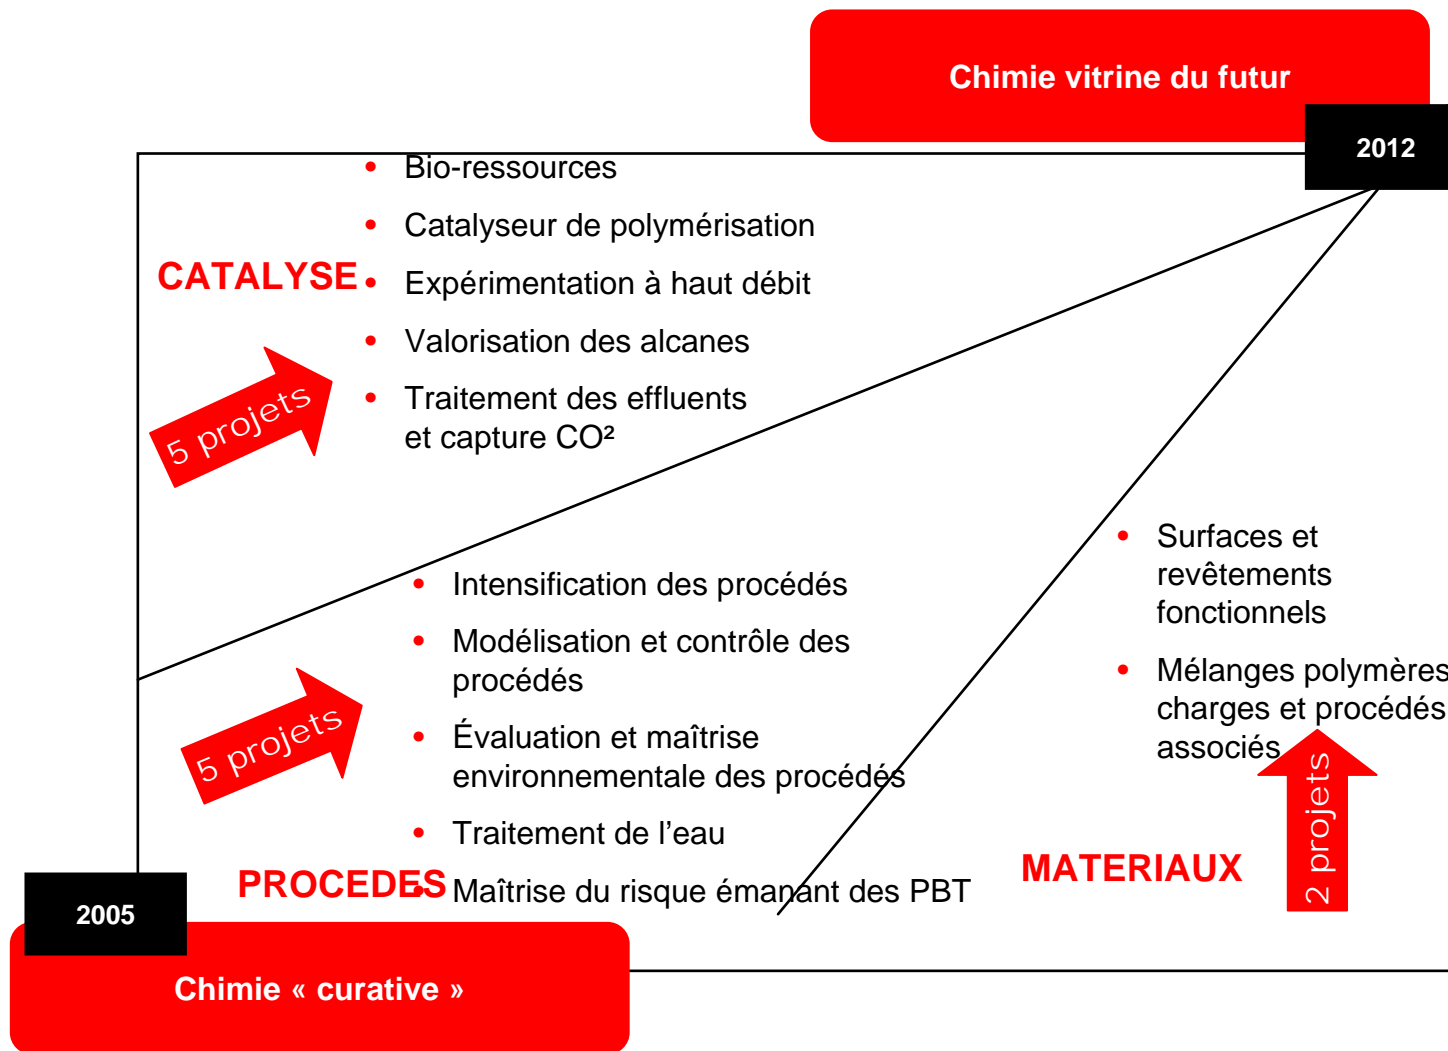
Chimie vitrine du futur

2012

CATALYSE

5 projets

- Bio-ressources
- Catalyseur de polymérisation
- Expérimentation à haut débit
- Valorisation des alcanes
- Traitement des effluents et capture CO²

- Intensification des procédés
- Modélisation et contrôle des procédés
- Évaluation et maîtrise environnementale des procédés
- Traitement de l'eau
- Maîtrise du risque émanant des PBT

5 projets

PROCEDES

- Surfaces et revêtements fonctionnels
- Mélanges polymères charges et procédés associés

2 projets

MATERIAUX

2005

Chimie « curative »